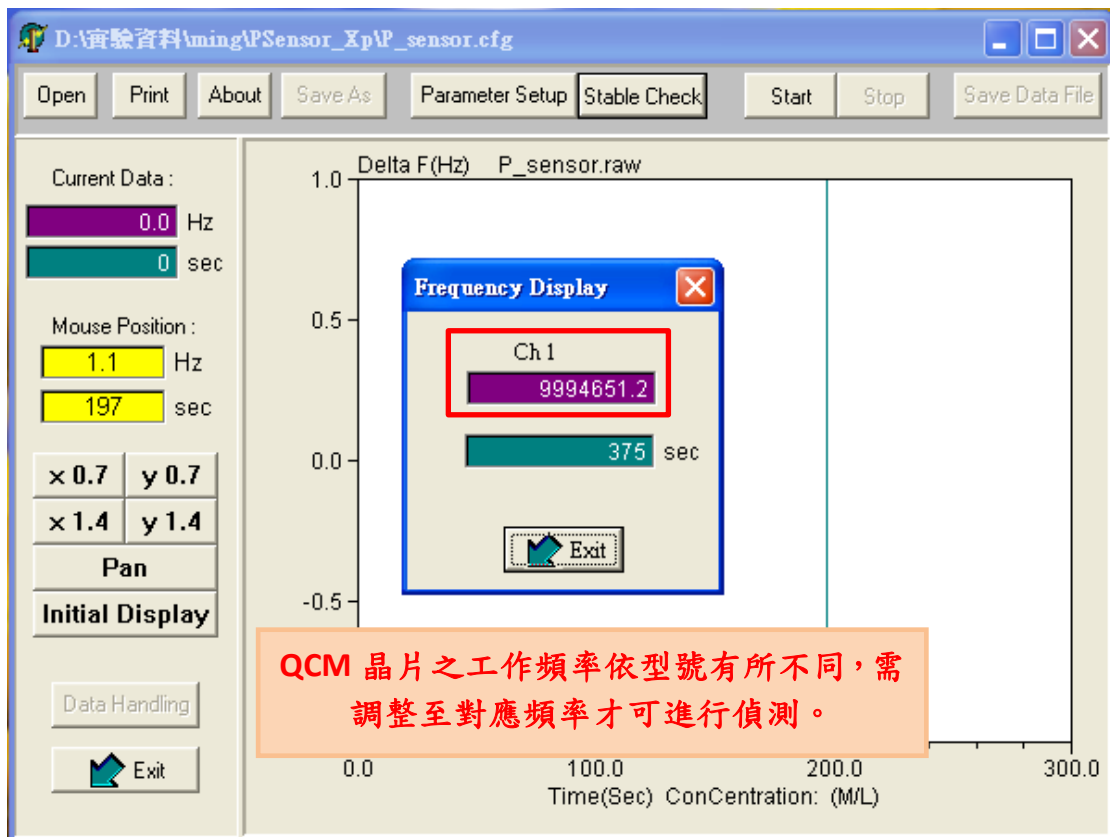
D:\實驗資料\ming\PSensor_Xp\P_sensor.cfg

Open Print About Save As Parameter Setup Stable Check Start Stop Save Data File

Current Data :
0.0 Hz
0 sec

Mouse Position :
1.1 Hz
197 sec

x 0.7 y 0.7
x 1.4 y 1.4
Pan
Initial Display

Data Handling

Exit

Delta F(Hz) P_sensor.raw
1.0
0.5
0.0
-0.5
0.0 100.0 200.0 300.0
Time(Sec) ConCentration: (M/L)

Frequency Display
Ch 1
9994651.2
375 sec
Exit

QCM 晶片之工作頻率依型號有所不同，需調整至對應頻率才可進行偵測。